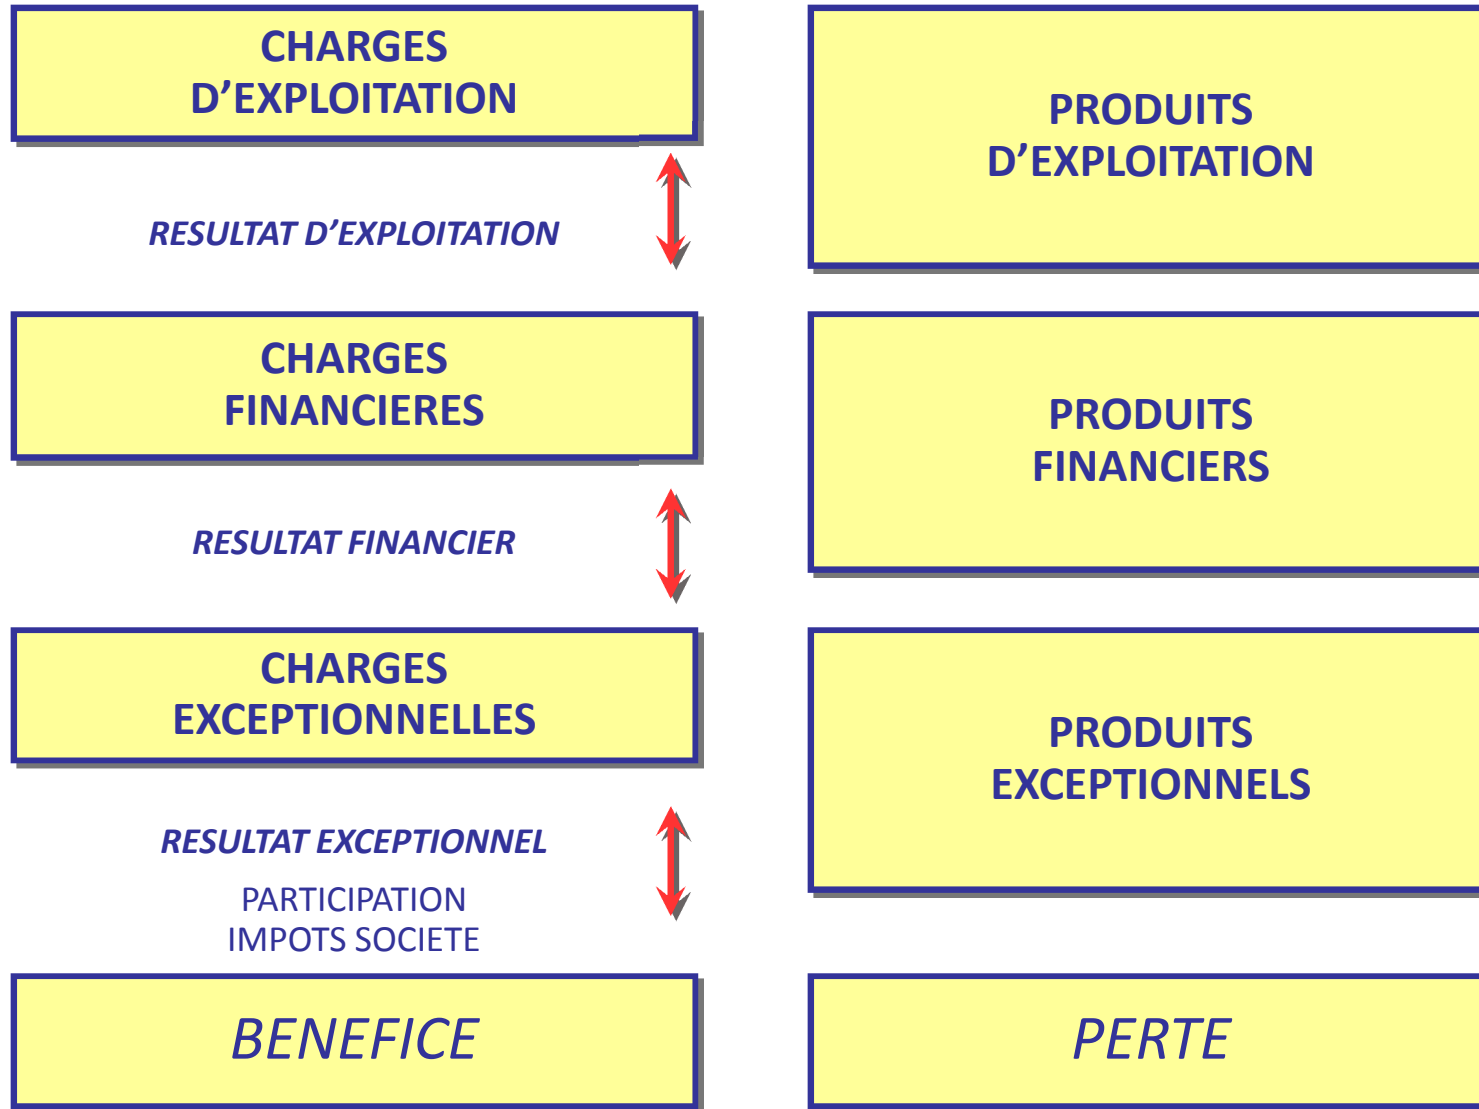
CHARGES D’EXPLOITATION

PRODUITS D’EXPLOITATION

RESULTAT D’EXPLOITATION

CHARGES FINANCIERES

PRODUITS FINANCIERS

RESULTAT FINANCIER

CHARGES EXCEPTIONNELLES

PRODUITS EXCEPTIONNELS

RESULTAT EXCEPTIONNEL

PARTICIPATION
IMPOTS SOCIETE

BENEFICE

PERTE